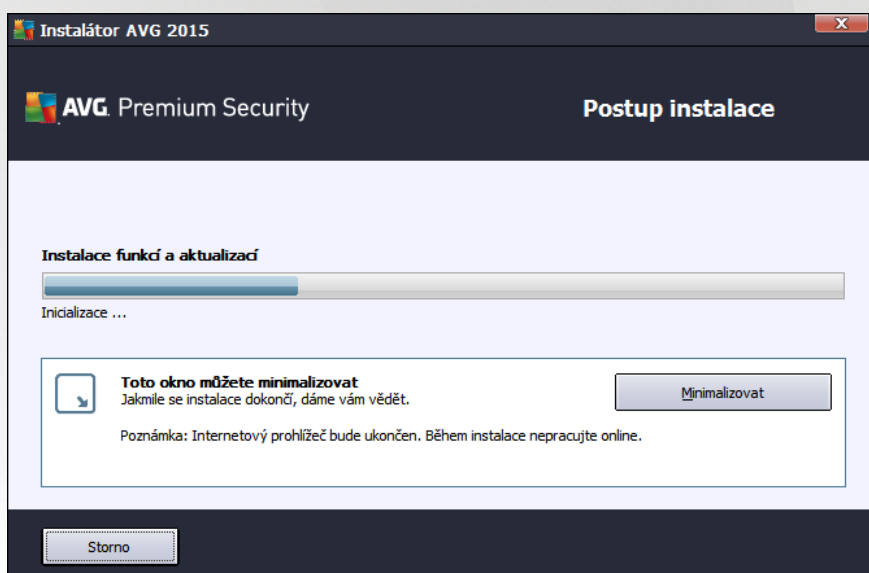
Instalátor AVG 2015

AVG. Premium Security

Postup instalace

Instalace funkcí a aktualizací

Inicializace ...

Toto okno můžete minimalizovat
Jakmile se instalace dokončí, dáme vám vědět.

Minimalizovat

Poznámka: Internetový prohlížeč bude ukončen. Během instalace nepracujte online.

Storno